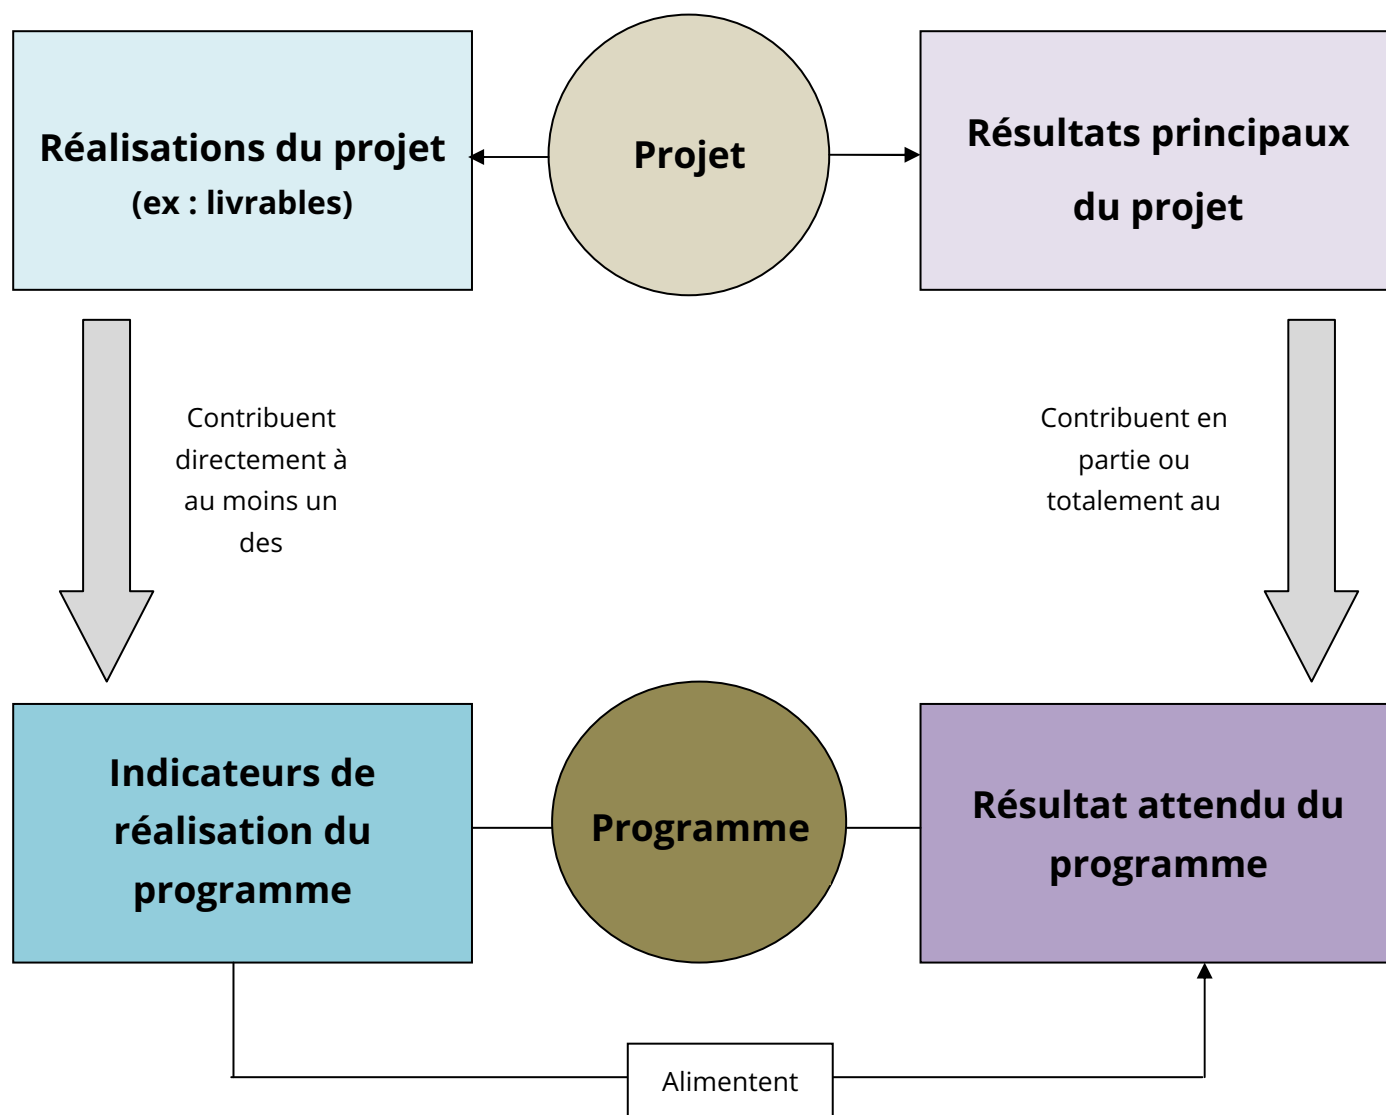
Réalisations du projet
(ex : livrables)

Projet

Résultats principaux du projet

Contribuent directement à au moins un des

Contribuent en partie ou totalement au

Indicateurs de réalisation du programme

Programme

Résultat attendu du programme

Alimentent